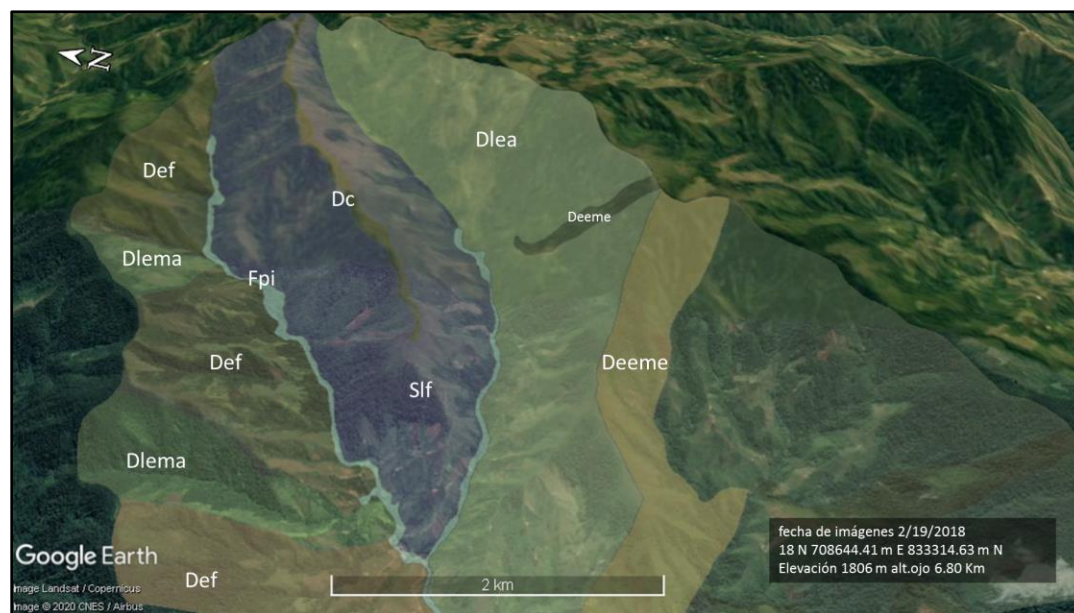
N

Def

Dlea

Dc

Deeme

Dlema

Fpi

Def

Deeme

Slf

Dlema

Google Earth

Image Landsat / Copernicus
Image © 2020 CNES / Airbus

Def

2 km

fecha de imágenes 2/19/2018
18 N 708644.41 m E 833314.63 m N
Elevación 1806 m alt.ojo 6.80 Km